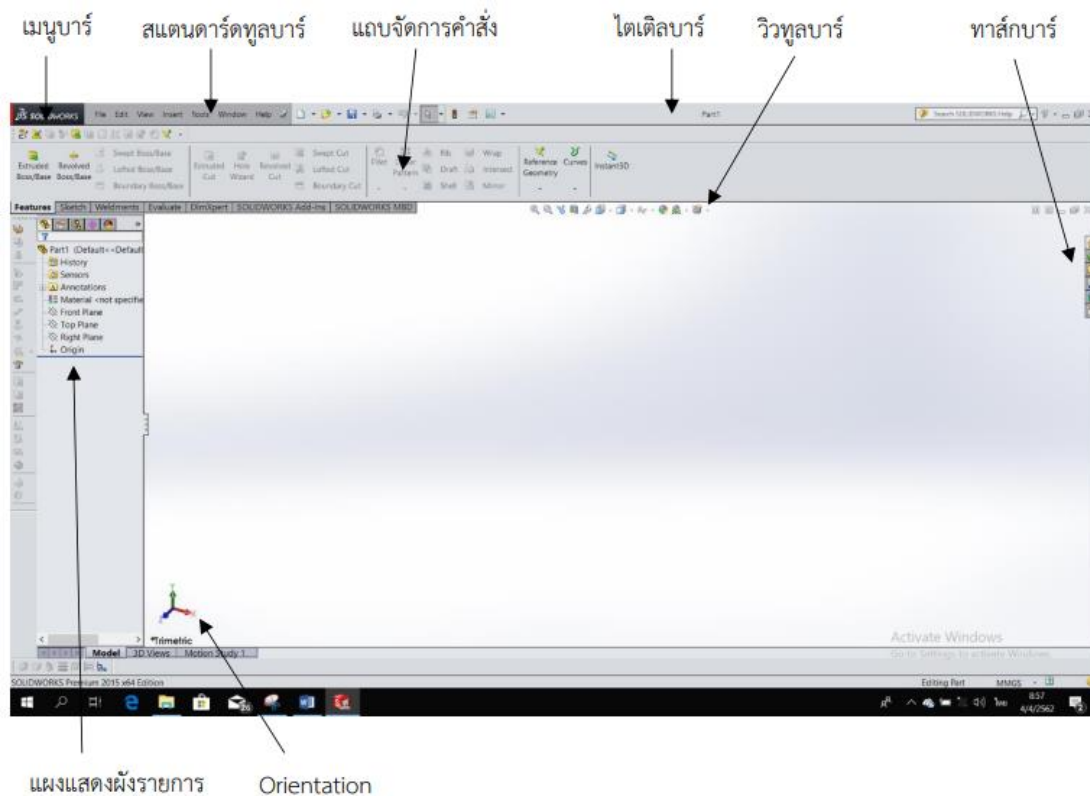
เมนูบาร์ สแตนดาร์ดทูลบาร์ แถบจัดการคำสั่ง ไตเติลบาร์ วิวทูลบาร์ ทาส์กบาร์

SOLIDWORKS File Edit View Insert Tools Window Help

Part1

Search SOLIDWORKS Help

Extruded Boss/Base Revolved Boss/Base Swept Boss/Base Lofted Boss/Base Boundary Boss/Base Extruded Cut Hole Wizard Revolved Cut Swept Cut Lofted Cut Boundary Cut Fillet Linear Pattern Rib Draft Shell Wrap Intersect Mirror Reference Geometry Curves Instant3D

Features Sketch Weldments Evaluate DimXpert SOLIDWORKS Add-Ins SOLIDWORKS MBD

Part1 (Default<<Default
History
Sensors
Annotations
Material <not specified>
Front Plane
Top Plane
Right Plane
Origin

*Trimetric

Model 3D Views Motion Study 1

Activate Windows
Go to Settings to activate Windows.

SOLIDWORKS Premium 2015 x64 Edition

Editing Part MMGS

8:57
4/4/2562

แผงแสดงผังรายการ Orientation